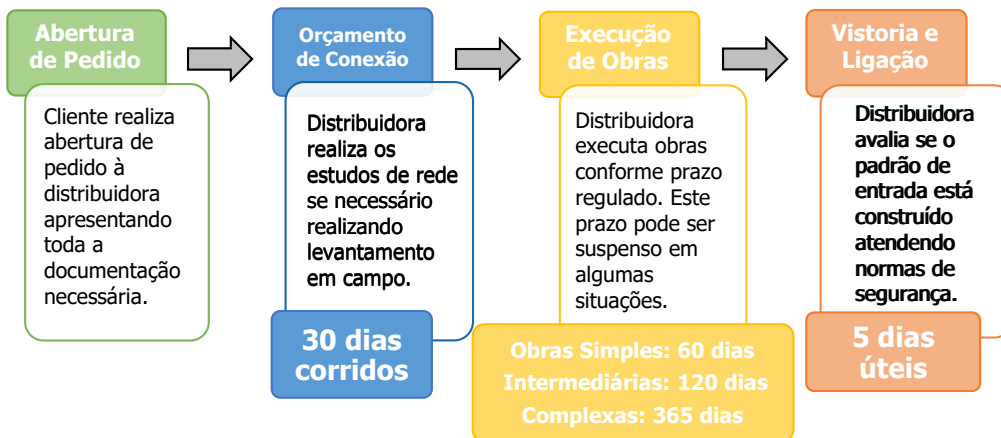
Abertura de Pedido

Cliente realiza abertura de pedido à distribuidora apresentando toda a documentação necessária.

Orçamento de Conexão

Distribuidora realiza os estudos de rede se necessário realizando levantamento em campo.

30 dias corridos

Execução de Obras

Distribuidora executa obras conforme prazo regulado. Este prazo pode ser suspenso em algumas situações.

Obras Simples: 60 dias
Intermediárias: 120 dias
Complexas: 365 dias

Vistoria e Ligação

Distribuidora avalia se o padrão de entrada está construído atendendo normas de segurança.

5 dias úteis